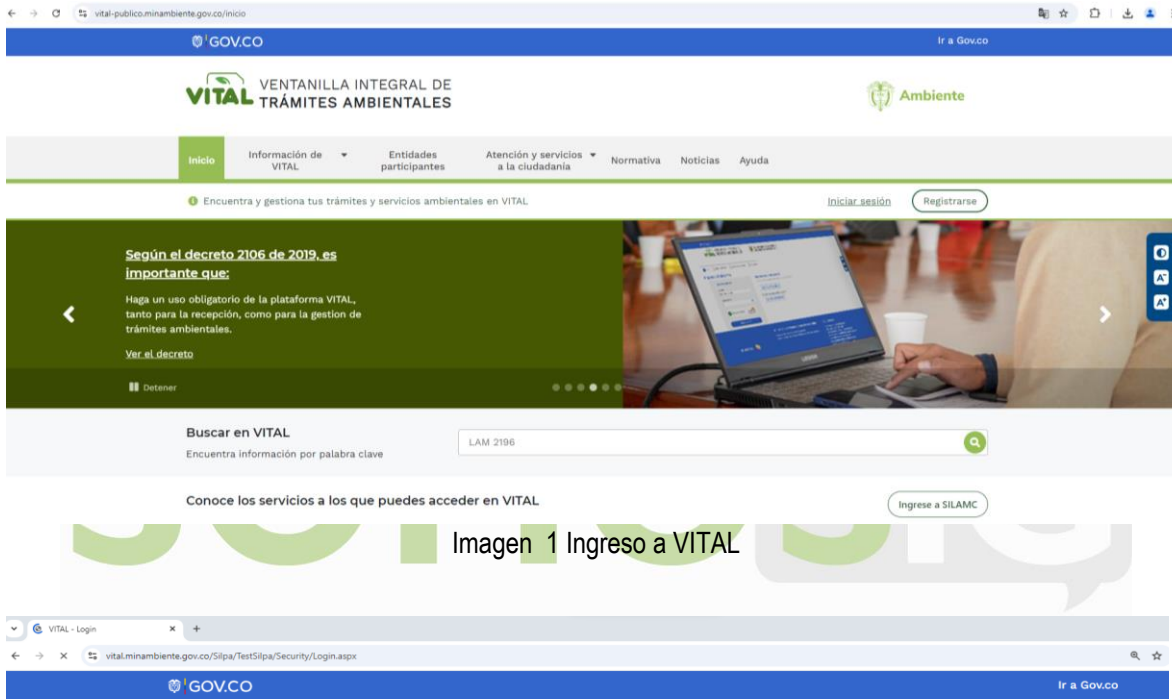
vital-publico.minambiente.gov.co/inicio

GOV.CO

Ir a Gov.co

VITAL VENTANILLA INTEGRAL DE TRÁMITES AMBIENTALES

Ambiente

Inicio | Información de VITAL | Entidades participantes | Atención y servicios a la ciudadanía | Normativa | Noticias | Ayuda

Encuentra y gestiona tus trámites y servicios ambientales en VITAL

Iniciar sesión

Registrarse

Según el decreto 2106 de 2019, es importante que:

Haga un uso obligatorio de la plataforma VITAL, tanto para la recepción, como para la gestion de trámites ambientales.

Ver el decreto

Detener

Buscar en VITAL

Encuentra información por palabra clave

LAM 2196

Conoce los servicios a los que puedes acceder en VITAL

Ingrese a SILAMC

Imagen 1 Ingreso a VITAL

VITAL - Login

vital.minambiente.gov.co/Silpa/TestSilpa/Security/Login.aspx

GOV.CO

Ir a Gov.co